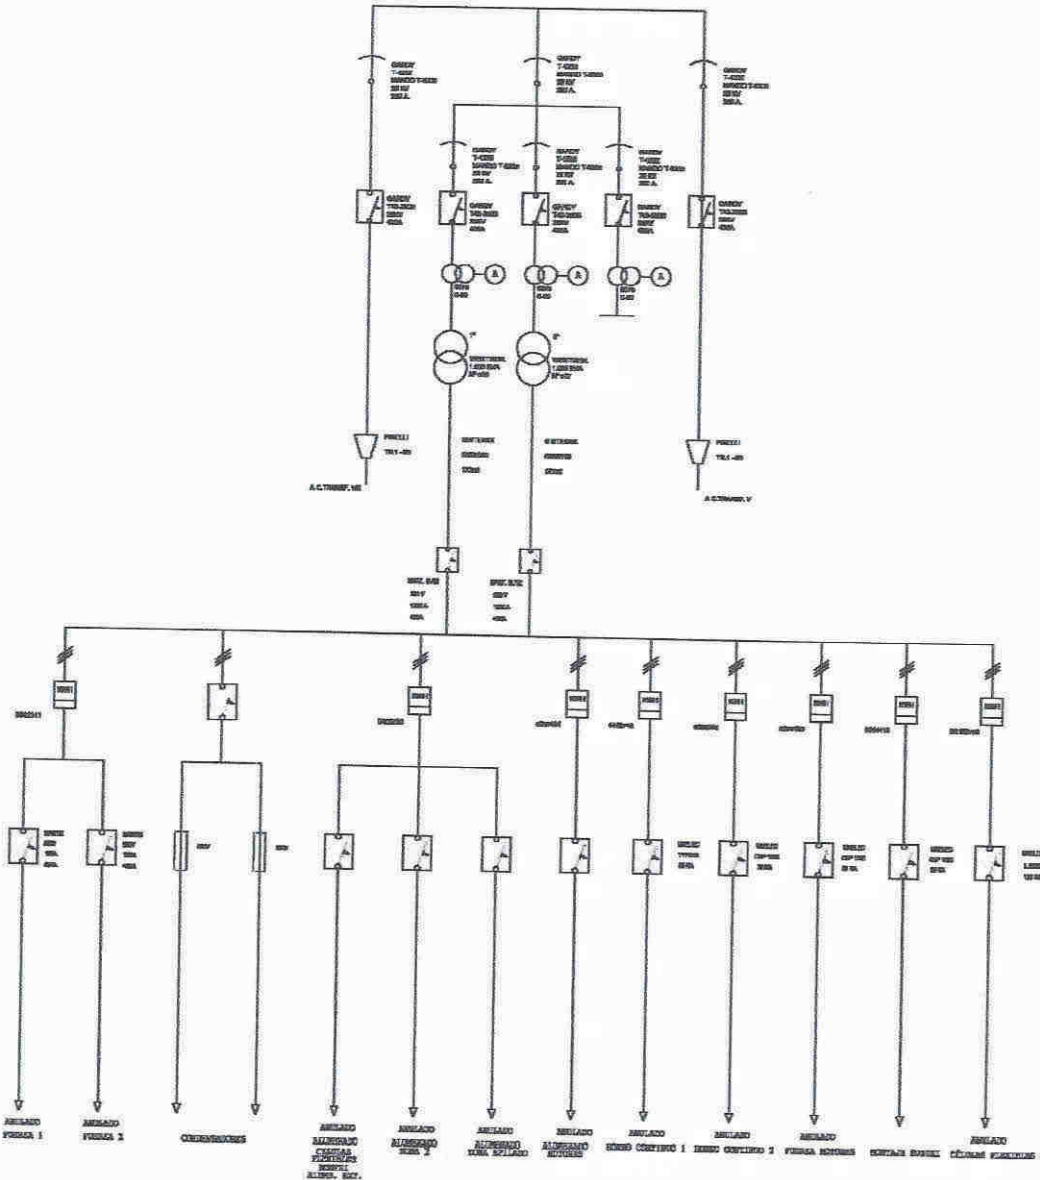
GARDY T-4200 MANDO T-4200 20 KV 200 A.

GARDY T-4200 MANDO T-4200 20 KV 200 A.

GARDY T-4200 MANDO T-4200 20 KV 200 A.

GARDY T-4200 MANDO T-4200 20 KV 200 A.

GARDY T-4200 MANDO T-4200 20 KV 200 A.

GARDY T-4200 MANDO T-4200 20 KV 200 A.

GARDY 400A

GARDY 400A

GARDY 400A

GARDY 400A

GARDY 400A

A

A

A

1ª

2ª

A.C.TRANSF. VII

A.C.TRANSF. V

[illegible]

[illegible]

ANULADO FUERZA 1

ANULADO FUERZA 2

CONDENSADORES

ANULADO ALUMBRADO CELULAS FLEXIBLES MONTAJE ALUMB. EXT.

ANULADO ALUMBRADO NAVE 2

ANULADO ALUMBRADO ZONA APILADO

ANULADO ALUMBRADO MOTORES

ANULADO HORNO CONTINUO 1

ANULADO HORNO CONTINUO 2

ANULADO FUERZA MOTORES

MONTAJE BOBINAS

ANULADO CÉLULAS FLEXIBLES